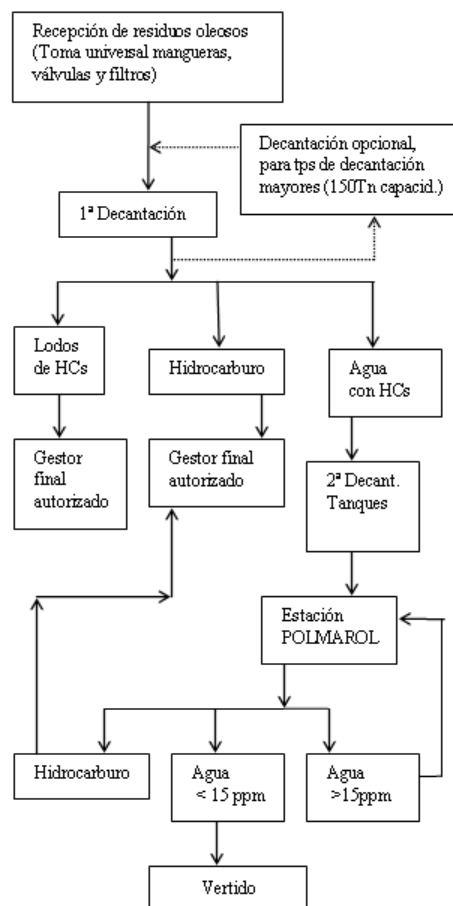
Recepción de residuos oleosos (Toma universal mangueras, válvulas y filtros)

Decantación opcional, para tps de decantación mayores (150Tn capacid.)

1ª Decantación

Lodos de HCs

Hidrocarburo

Agua con HCs

Gestor final autorizado

Gestor final autorizado

2ª Decant. Tanques

Estación POLMAROL

Hidrocarburo

Agua < 15 ppm

Agua >15ppm

Vertido